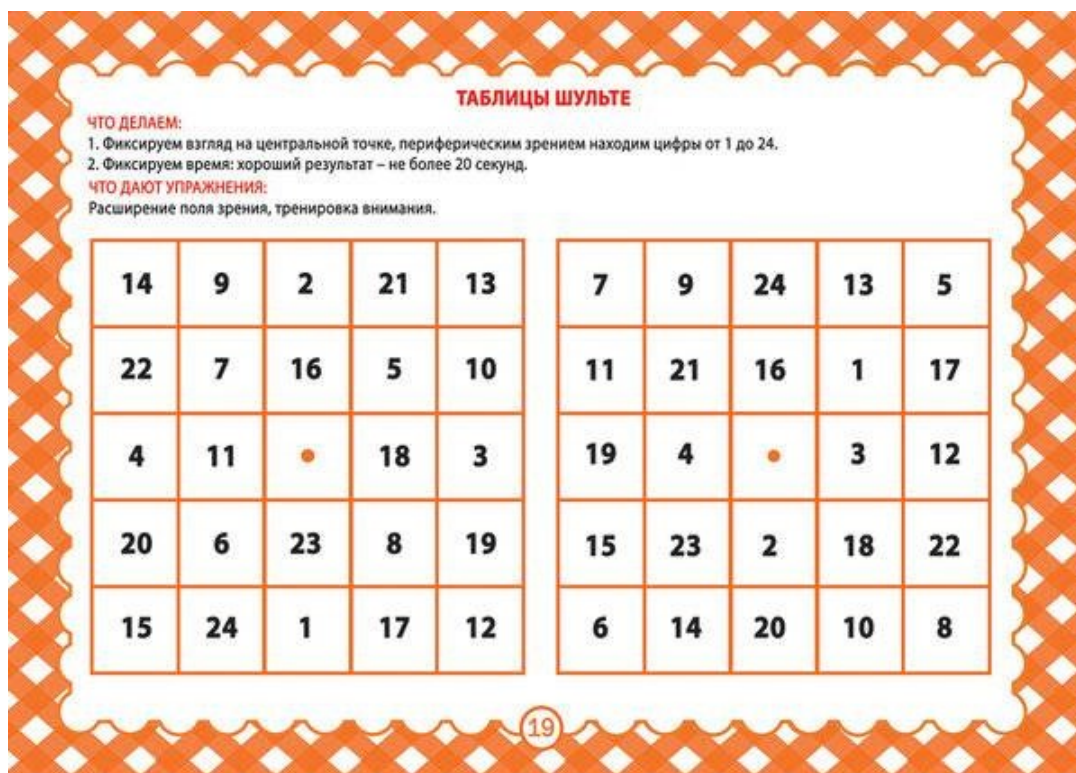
ТАБЛИЦЫ ШУЛЬТЕ

ЧТО ДЕЛАЕМ:
1. Фиксируем взгляд на центральной точке, периферическим зрением находим цифры от 1 до 24.
2. Фиксируем время: хороший результат – не более 20 секунд.

ЧТО ДАЮТ УПРАЖНЕНИЯ:
Расширение поля зрения, тренировка внимания.

| 14 | 9 | 2 | 21 | 13 |
|---|---|---|---|---|
| 22 | 7 | 16 | 5 | 10 |
| 4 | 11 | • | 18 | 3 |
| 20 | 6 | 23 | 8 | 19 |
| 15 | 24 | 1 | 17 | 12 |

| 7 | 9 | 24 | 13 | 5 |
|---|---|---|---|---|
| 11 | 21 | 16 | 1 | 17 |
| 19 | 4 | • | 3 | 12 |
| 15 | 23 | 2 | 18 | 22 |
| 6 | 14 | 20 | 10 | 8 |

19